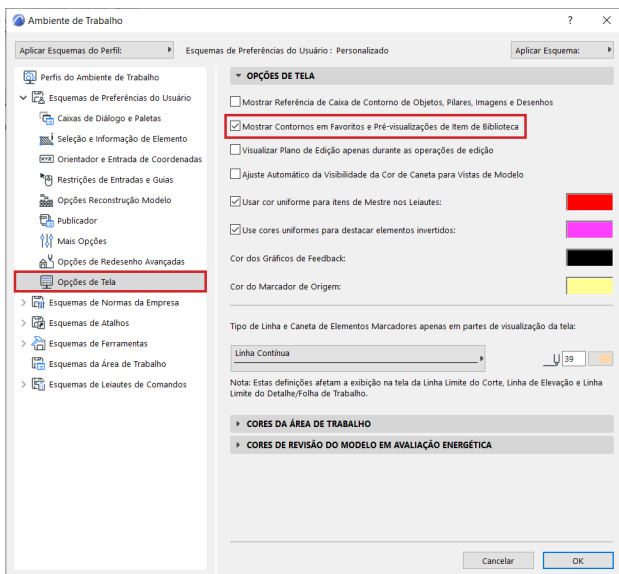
Ambiente de Trabalho

?

Aplicar Esquemas do Perfil:

Esquemas de Preferências do Usuário : Personalizado

Aplicar Esquema:

Perfis do Ambiente de Trabalho
Esquemas de Preferências do Usuário
Caixas de Diálogo e Paletas
Seleção e Informação de Elemento
Orientador e Entrada de Coordenadas
Restrições de Entradas e Guias
Opções Reconstrução Modelo
Publicador
Mais Opções
Opções de Redesenho Avançadas
Opções de Tela
Esquemas de Normas da Empresa
Esquemas de Atalhos
Esquemas de Ferramentas
Esquemas da Área de Trabalho
Esquemas de Leiautes de Comandos

OPÇÕES DE TELA

Mostrar Referência de Caixa de Contorno de Objetos, Pilares, Imagens e Desenhos

Mostrar Contornos em Favoritos e Pré-visualizações de Item de Biblioteca

Visualizar Plano de Edição apenas durante as operações de edição

Ajuste Automático da Visibilidade da Cor de Caneta para Vistas de Modelo

Usar cor uniforme para itens de Mestre nos Leiautes:

Use cores uniformes para destacar elementos invertidos:

Cor dos Gráficos de Feedback:

Cor do Marcador de Origem:

Tipo de Linha e Caneta de Elementos Marcadores apenas em partes de visualização da tela:

Linha Contínua

39

Nota: Estas definições afetam a exibição na tela da Linha Limite do Corte, Linha de Elevação e Linha Limite do Detalhe/Folha de Trabalho.

CORES DA ÁREA DE TRABALHO

CORES DE REVISÃO DO MODELO EM AVALIAÇÃO ENERGÉTICA

Cancelar

OK